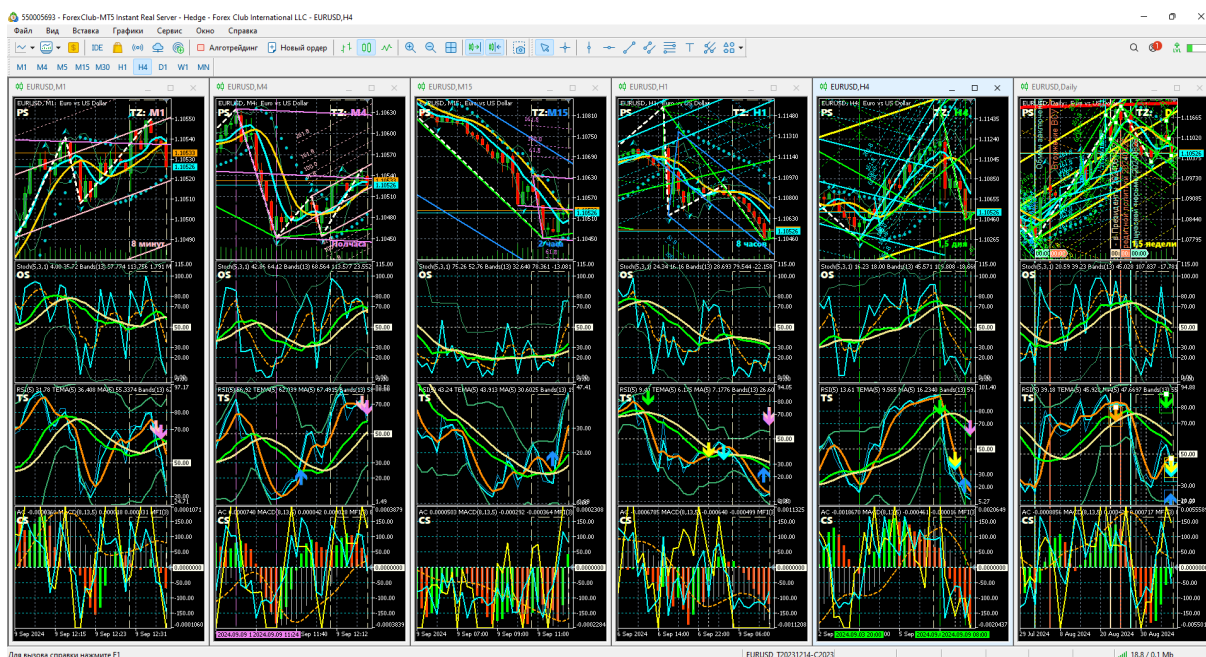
550005693 - ForexClub-MT5 Instant Real Server - Hedge - Forex Club International LLC - EURUSD,H4

Файл Вид Вставка Графики Сервис Окно Справка

IDE Алготрейдинг Новый ордер

M1 M5 M15 M30 H1 H4 D1 W1 MN

EURUSD,M1
EURUSD, M1: Euro vs US Dollar
PS
TZ: M1
8 минут
Stoch(5,3,1)
OS
RSI(5)
TS
CS
9 Sep 2024 9 Sep 12:15 9 Sep 12:23 9 Sep 12:31

EURUSD,M4
EURUSD, M4: Euro vs US Dollar
PS
TZ: M4
Полчаса
OS
TS
CS
9 Sep 12:12

EURUSD,M15
EURUSD, M15: Euro vs US Dollar
PS
TZ: M15
2 часа
OS
TS
CS
9 Sep 2024 9 Sep 07:00 9 Sep 09:00 9 Sep 11:00

EURUSD,H1
EURUSD, H1: Euro vs US Dollar
PS
TZ: H1
8 часов
OS
TS
CS
6 Sep 2024 6 Sep 14:00 6 Sep 22:00 9 Sep 06:00

EURUSD,H4
EURUSD, H4: Euro vs US Dollar
PS
TZ: H4
1,5 дня
OS
TS
CS

EURUSD,Daily
EURUSD, Daily: Euro vs US Dollar
PS
TZ: D
1,5 недели
OS
TS
CS
29 Jul 2024 8 Aug 2024 20 Aug 2024 30 Aug 2024

Для вызова справки нажмите F1
EURUSD_T20231214-C2023
18.8 / 0.1 Mb